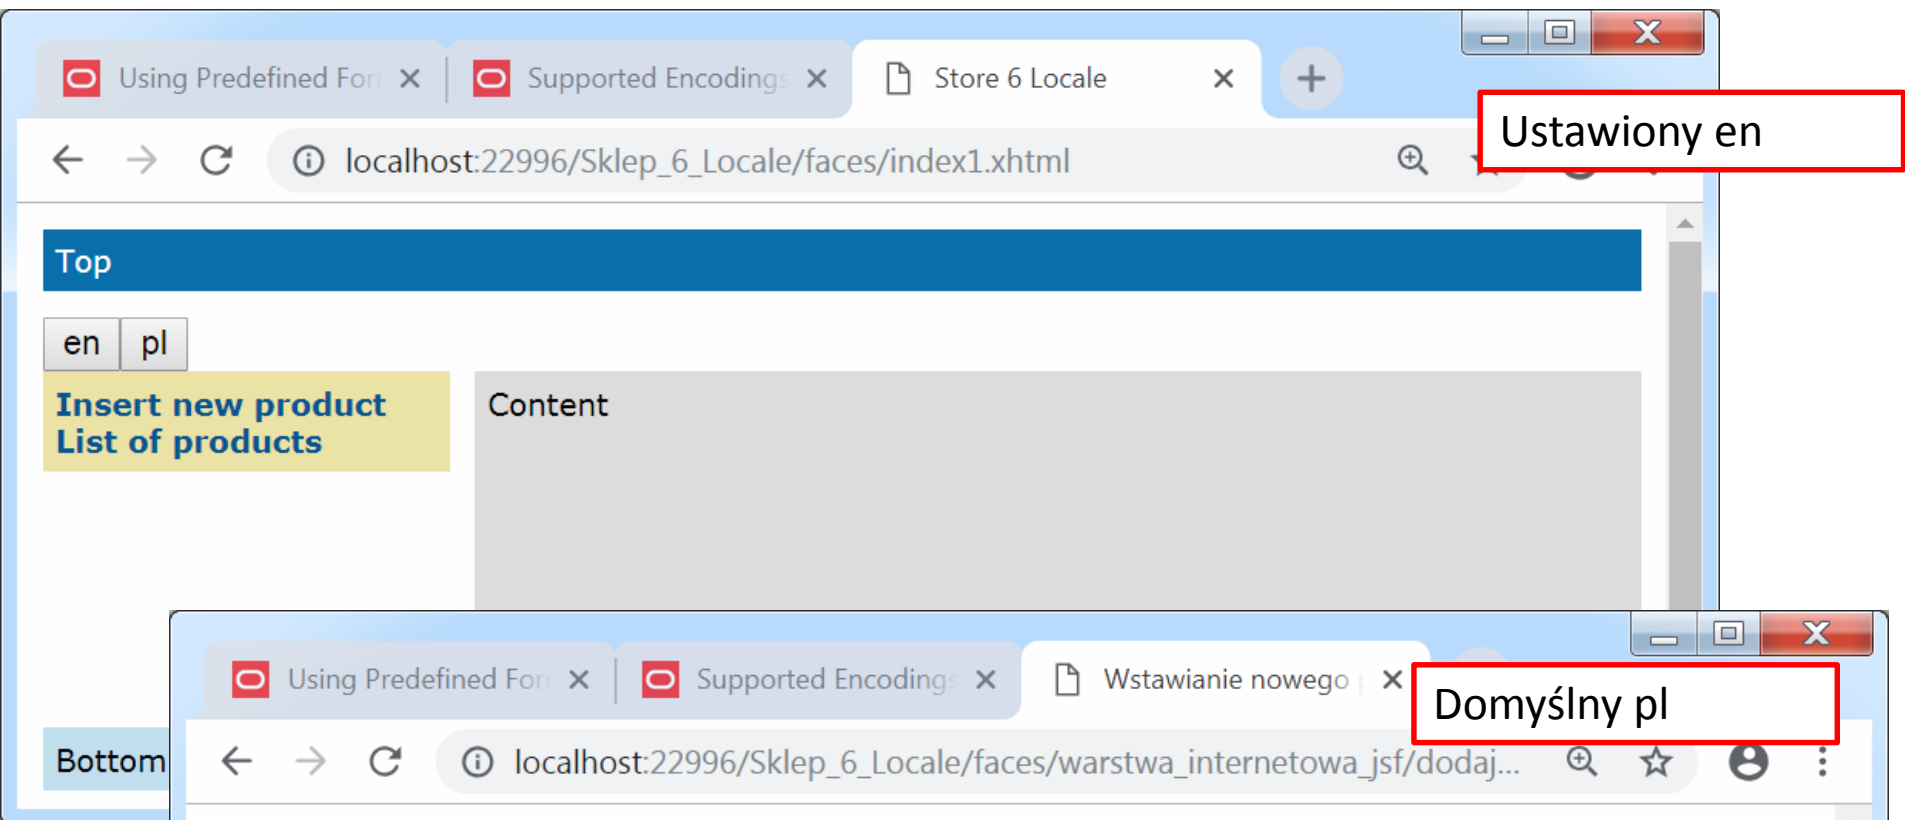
Using Predefined For ×
Supported Encodings ×
Store 6 Locale ×

localhost:22996/Sklep_6_Locale/faces/index1.xhtml

Ustawiony en

Top

en | pl

Insert new product
List of products

Content

Bottom

Using Predefined For ×
Supported Encodings ×
Wstawianie nowego ×

Domyślny pl

localhost:22996/Sklep_6_Locale/faces/warstwa_internetowa_jsf/dodaj...